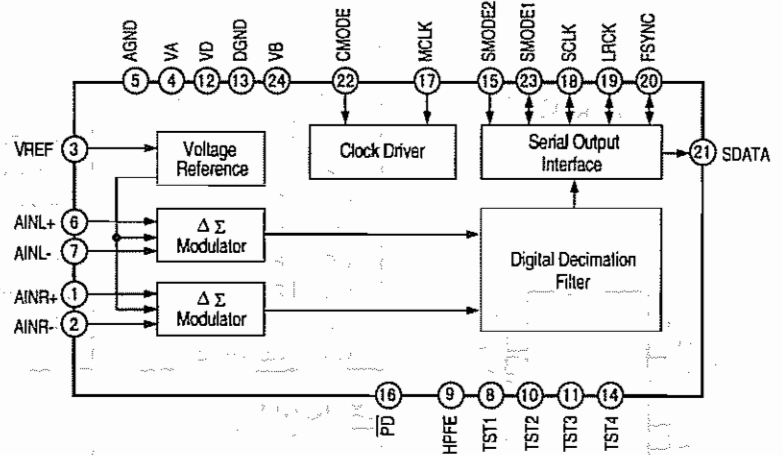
AGND 5
VA 4
VD 12
DGND 13
VB 24
CMODE 22
MCLK 17
SMODE2 15
SMODE1 23
SCLK 18
LRCK 19
FSYNC 20

VREF 3
Voltage Reference
Clock Driver
Serial Output Interface
21 SDATA

AINL+ 6
AINL- 7
$\Delta$ $\Sigma$ Modulator
Digital Decimation Filter

AINR+ 1
AINR- 2
$\Delta$ $\Sigma$ Modulator

16 $\overline{PD}$
9 HPFE
8 TST1
10 TST2
11 TST3
14 TST4